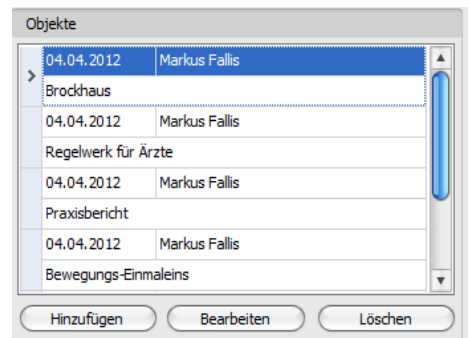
Objekte

| 04.04.2012 | Markus Fallis |
|---|---|
| Brockhaus | |
| 04.04.2012 | Markus Fallis |
| Regelwerk für Ärzte | |
| 04.04.2012 | Markus Fallis |
| Praxisbericht | |
| 04.04.2012 | Markus Fallis |
| Bewegungs-Einmaleins | |

Hinzufügen Bearbeiten Löschen